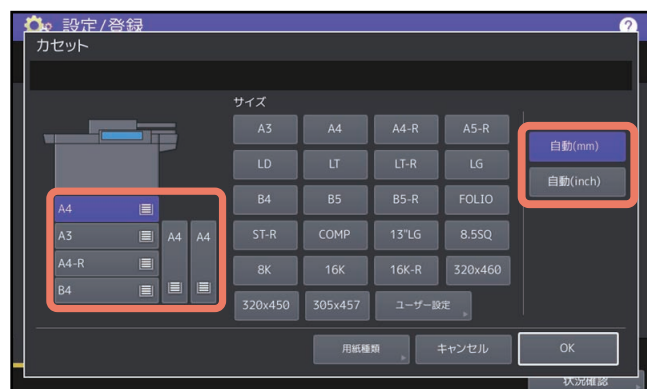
設定/登録

?

カセット

サイズ

A3
A4
A4-R
A5-R
LD
LT
LT-R
LG
B4
B5
B5-R
FOLIO
ST-R
COMP
13"LG
8.5SQ
8K
16K
16K-R
320x460
320x450
305x457
ユーザー設定

自動(mm)
自動(inch)

A4
A3
A4-R
B4
A4
A4

用紙種類
キャンセル
OK

状況確認